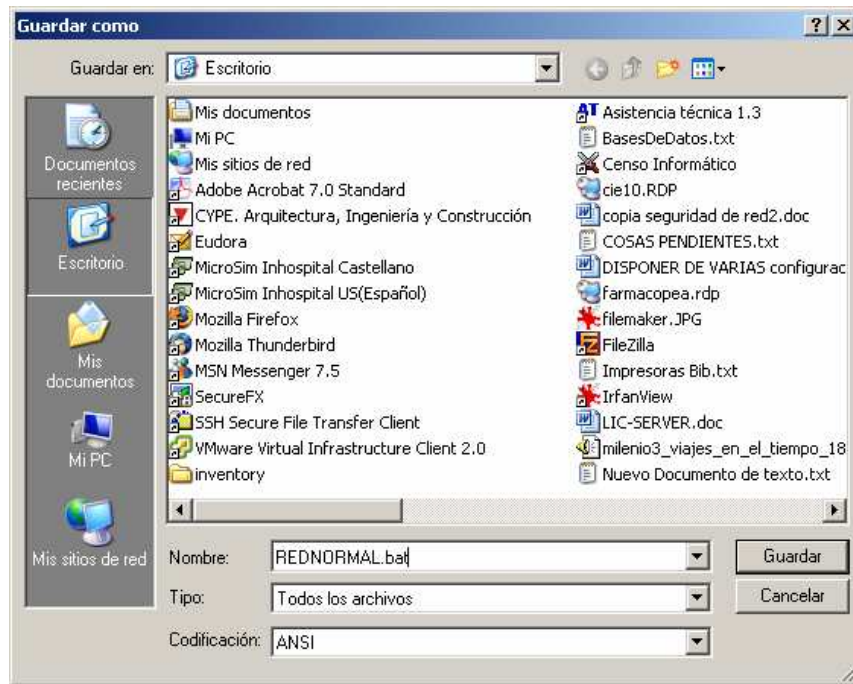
Guardar como

?

Guardar en: Escritorio

Documentos recientes

Escritorio

Mis documentos

Mi PC

Mis sitios de red

Mis documentos
Mi PC
Mis sitios de red
Adobe Acrobat 7.0 Standard
CYPE. Arquitectura, Ingeniería y Construcción
Eudora
MicroSim Inhospital Castellano
MicroSim Inhospital US(Español)
Mozilla Firefox
Mozilla Thunderbird
MSN Messenger 7.5
SecureFX
SSH Secure File Transfer Client
VMware Virtual Infrastructure Client 2.0
inventory

Asistencia técnica 1.3
BasesDeDatos.txt
Censo Informático
cie10.RDP
copia seguridad de red2.doc
COSAS PENDIENTES.txt
DISPONER DE VARIAS configurac
farmacopea.rdp
filemaker.JPG
FileZilla
Impresoras Bib.txt
IrfanView
LIC-SERVER.doc
milenio3_viajes_en_el_tiempo_18
Nuevo Documento de texto.txt

Nombre: REDNORMAL.bat

Guardar

Tipo: Todos los archivos

Cancelar

Codificación: ANSI